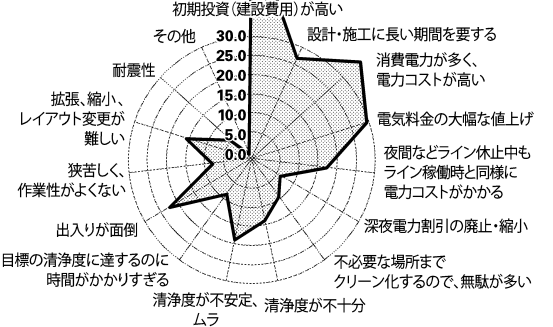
初期投資（建設費用）が高い
設計・施工に長い期間を要する
消費電力が多く、電力コストが高い
電気料金の大幅な値上げ
夜間などライン休止中もライン稼働時と同様に電力コストがかかる
深夜電力割引の廃止・縮小
不必要な場所までクリーン化するので、無駄が多い
清浄度が不十分
清浄度が不安定、ムラ
目標の清浄度に達するのに時間がかかりすぎる
出入りが面倒
狭苦しく、作業性がよくない
拡張、縮小、レイアウト変更が難しい
耐震性
その他
30.0
25.0
20.0
15.0
10.0
5.0
0.0